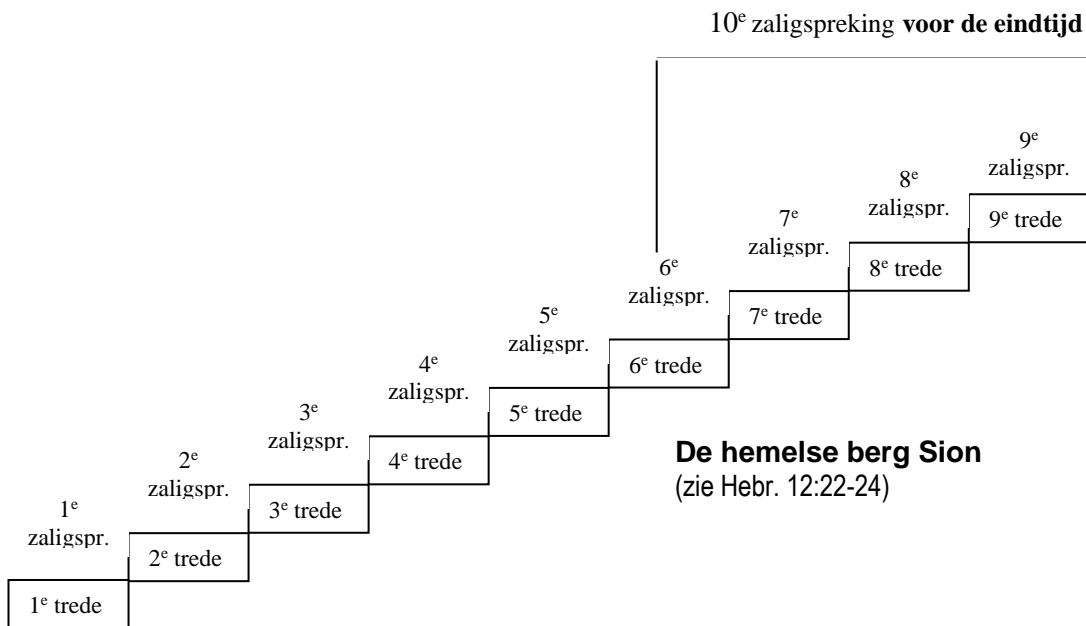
10$^e$ zaligspreking **voor de eindtijd**

9$^e$ zaligspr.

8$^e$ zaligspr.

7$^e$ zaligspr.

6$^e$ zaligspr.

5$^e$ zaligspr.

4$^e$ zaligspr.

3$^e$ zaligspr.

2$^e$ zaligspr.

1$^e$ zaligspr.

9$^e$ trede

8$^e$ trede

7$^e$ trede

6$^e$ trede

5$^e$ trede

4$^e$ trede

3$^e$ trede

2$^e$ trede

1$^e$ trede

**De hemelse berg Sion**
(zie Hebr. 12:22-24)